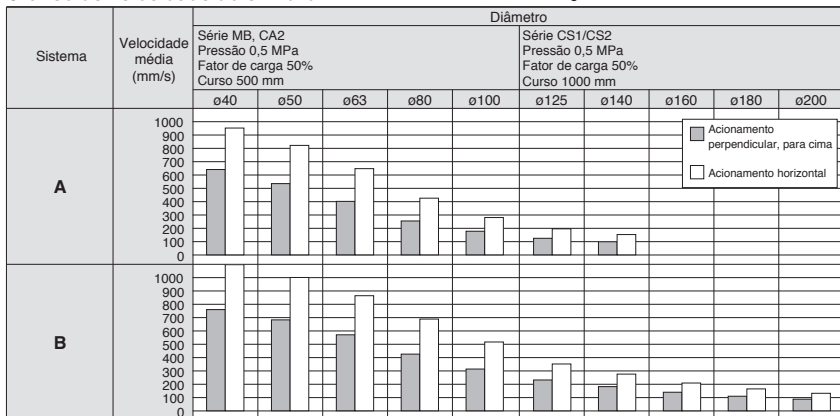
| Sistema | Velocidade média (mm/s) | Diâmetro | | | | | | | | | |
|---|---|---|---|---|---|---|---|---|---|---|---|
| | | Série MB, CA2 Pressão 0,5 MPa Fator de carga 50% Curso 500 mm | | | | | Série CS1/CS2 Pressão 0,5 MPa Fator de carga 50% Curso 1000 mm | | | | |
| | | ø40 | ø50 | ø63 | ø80 | ø100 | ø125 | ø140 | ø160 | ø180 | ø200 |
| A | 1000 900 800 700 600 500 400 300 200 100 0 | | | | | | | | | | |
| B | 1000 900 800 700 600 500 400 300 200 100 0 | | | | | | | | | | |

Acionamento perpendicular, para cima

Acionamento horizontal